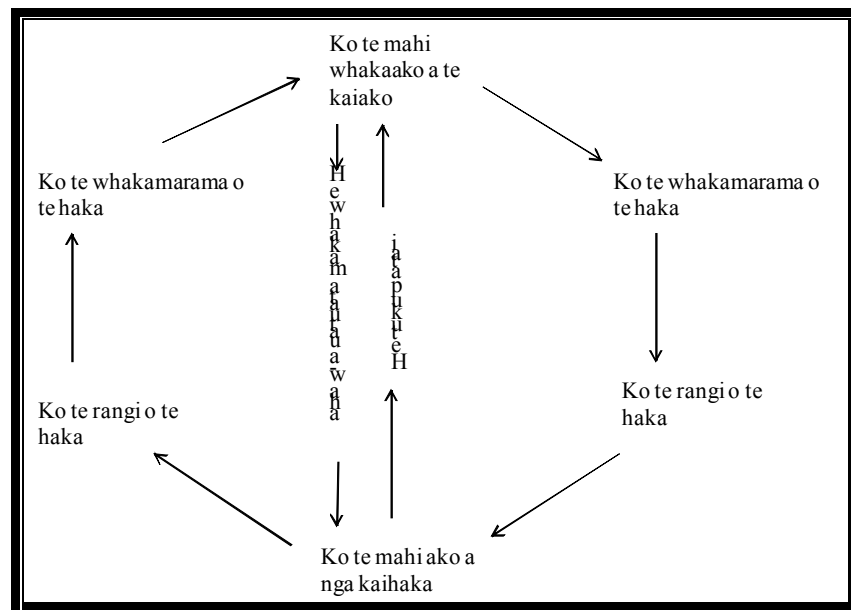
Ko te mahi whakaako a te kaiako

Ko te whakamarama o te haka

Ko te whakamarama o te haka

He whakamaumaharatanga

He urupaki

Ko te rangi o te haka

Ko te rangi o te haka

Ko te mahi ako a nga kaihaka